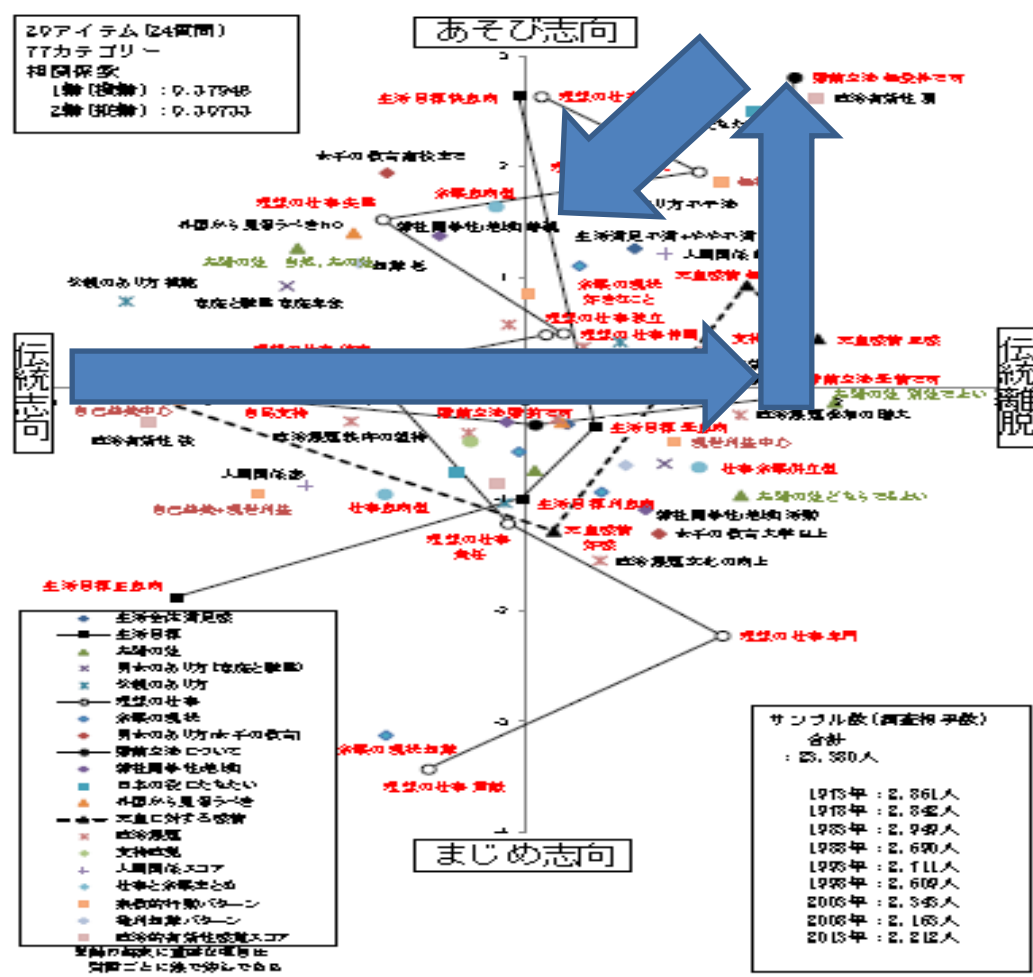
29アイテム(24質問)
77カテゴリー
相関係数
1軸(横軸):0.37948
2軸(縦軸):0.30733

あそび志向

伝統志向

伝統離脱

まじめ志向

生活目標快楽志向
理想の仕事
婚前交渉 愛情があれば可
政治的有効性 弱
女子の教育高校まで
余暇志向型
理想の仕事失業
外国から見習うべきもの
家庭内の役割 分担
生活満足 不満+やや不満
人間関係
夫婦の姓 当然,夫の姓
父親のあり方 権威
家庭と職業 家庭専念
余暇の過ごし方 好きなこと
天皇感情 無感情
理想の仕事 独立
理想の仕事 仲間
天皇感情 尊敬
自己中心
自民支持
婚前交渉 結婚約束可
政治満足 不満
政治的有効性 強
政治課題 秩序の維持
生活目標 愛情
現世利益中心
人間関係 淡
仕事余暇両立型
夫婦の姓 どちらでもよい
自己本位+現世利益
仕事志向型
生活目標 利志向
男女の役割 分担
女子の教育大学以上
天皇感情 反感
理想の仕事 責任
政治課題 文化の向上
生活目標 正志向
理想の仕事 専門
余暇の現状 仕事
理想の仕事 健康

生活全体満足感
生活目標
夫婦の姓
男女のあり方(家庭と職業)
父親のあり方
理想の仕事
余暇の現状
男女のあり方(女子の教育)
婚前交渉について
家庭内役割分担
日本の役に立ちたい
外国から見習うべき
天皇に対する感情
政治課題
支持政党
人間関係スコア
仕事と余暇まとめ
宗教的行動パターン
権利知識パターン
政治的有効性感覚スコア
質問の趣旨に直線が重なる
質問ごとに線で結んである

サンプル数(調査相手数)
合計
:23,380人
1973年:2,861人
1978年:2,842人
1983年:2,940人
1988年:2,690人
1993年:2,111人
1998年:2,609人
2003年:2,343人
2008年:2,163人
2013年:2,212人